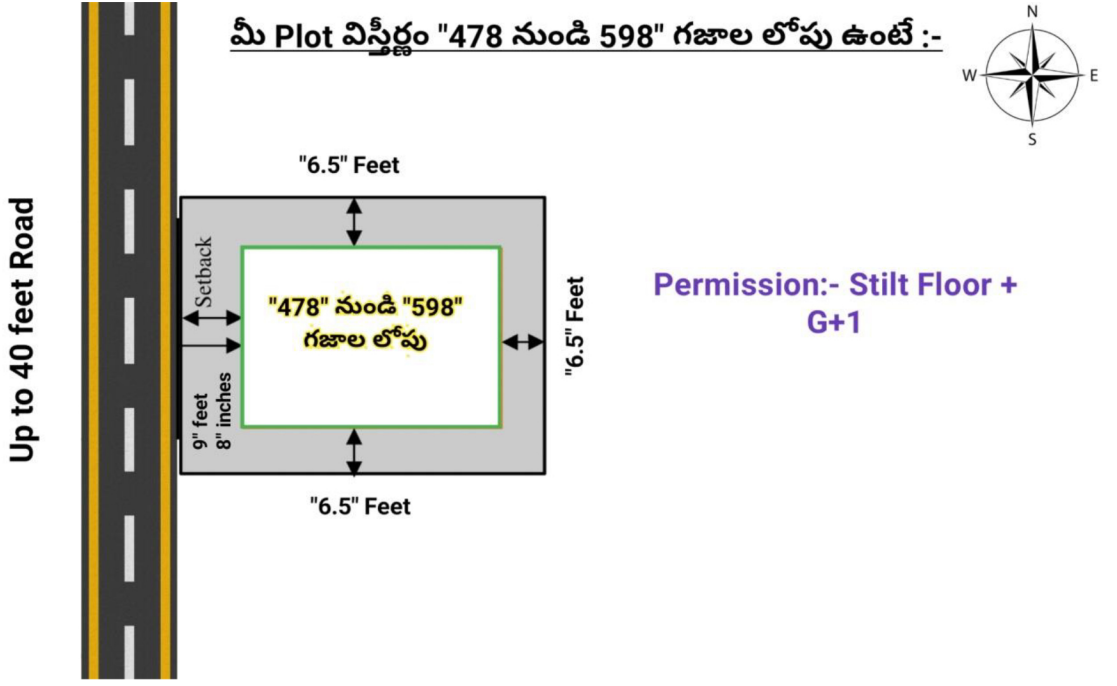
మీ Plot విస్తీర్ణం "478 నుండి 598" గజాల లోపు ఉంటే :-

N
W
E
S

Up to 40 feet Road

"6.5" Feet

Setback

"478" నుండి "598" గజాల లోపు

9" feet 8" inches

"6.5" Feet

"6.5" Feet

Permission:- Stilt Floor + G+1